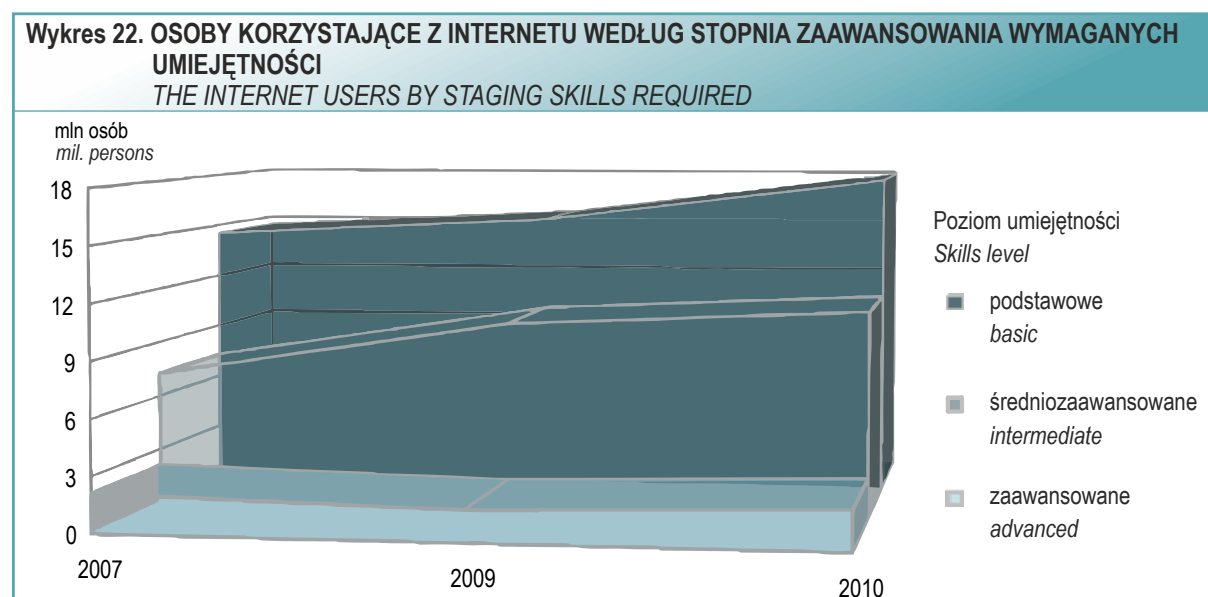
Wykres 22. OSOBY KORZYSTAJĄCE Z INTERNETU WEDŁUG STOPNIA ZAAWANSOWANIA WYMAGANYCH UMIEJĘTNOŚCI
THE INTERNET USERS BY STAGING SKILLS REQUIRED

mln osób
mil. persons

18
15
12
9
6
3
0

2007
2009
2010

Poziom umiejętności
Skills level

podstawowe
basic

średniozaawansowane
intermediate

zaawansowane
advanced